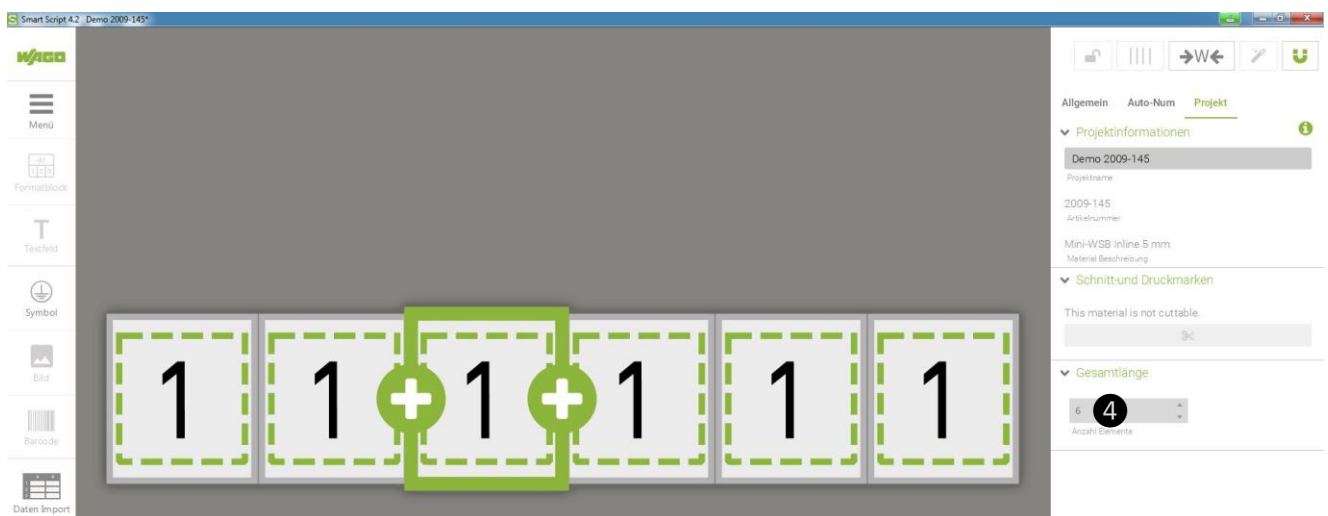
Smart Script 4.2 Demo 2009-145*

WAGO

Menü

Formatblock

Textfeld

Symbol

Bild

Barcode

Daten Import

1 1 1 1 1 1

→W←

Allgemein Auto-Num Projekt

Projektinformationen

Demo 2009-145
Projektname

2009-145
Artikelnummer

Mini-WSB inline 5 mm
Material Beschreibung

Schnitt-und Druckmarken

This material is not cuttable.

Gesamtlänge

6
4
Anzahl Elemente